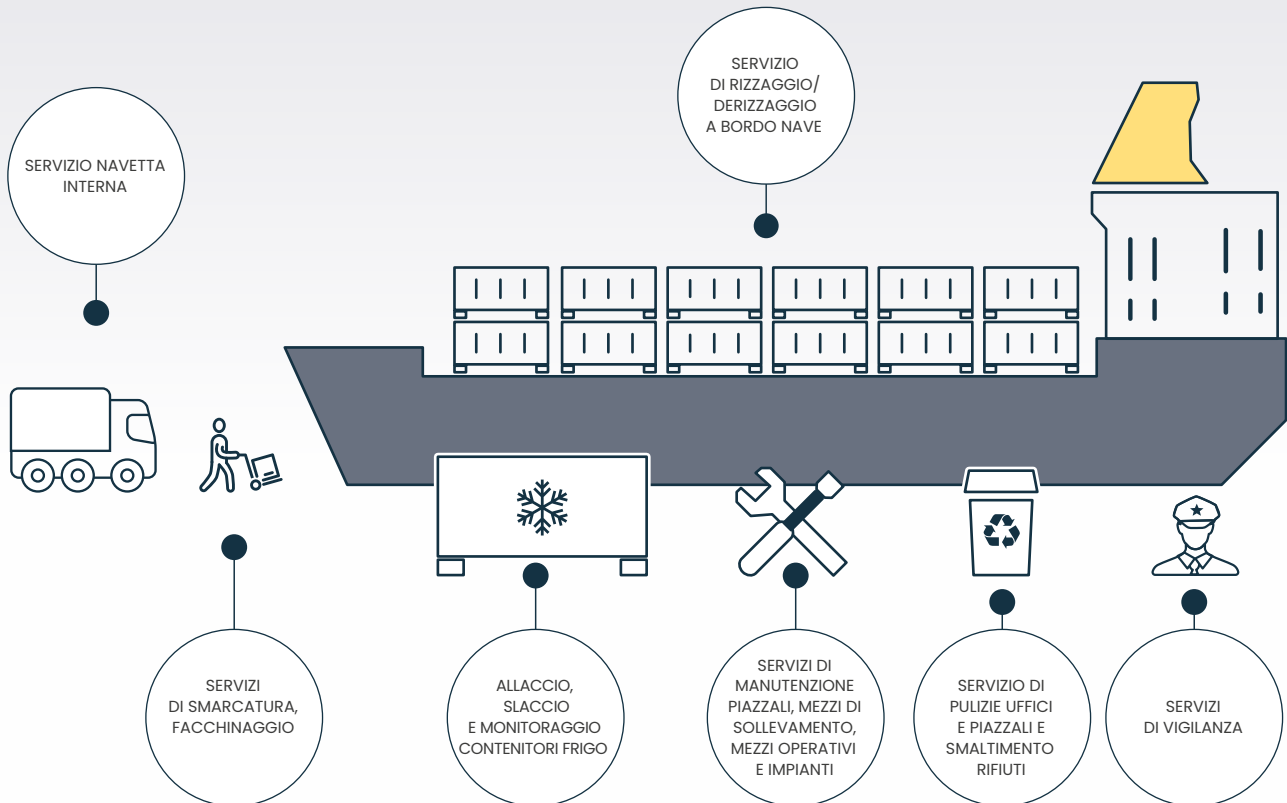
SERVIZIO NAVETTA INTERNA

SERVIZIO DI RIZZAGGIO/ DERIZZAGGIO A BORDO NAVE

SERVIZI DI SMARCATURA, FACCHINAGGIO

ALLACCIO, SLACCIO E MONITORAGGIO CONTENITORI FRIGO

SERVIZI DI MANUTENZIONE PIAZZALI, MEZZI DI SOLLEVAMENTO, MEZZI OPERATIVI E IMPIANTI

SERVIZIO DI PULIZIE UFFICI E PIAZZALI E SMALTIMENTO RIFIUTI

SERVIZI DI VIGILANZA